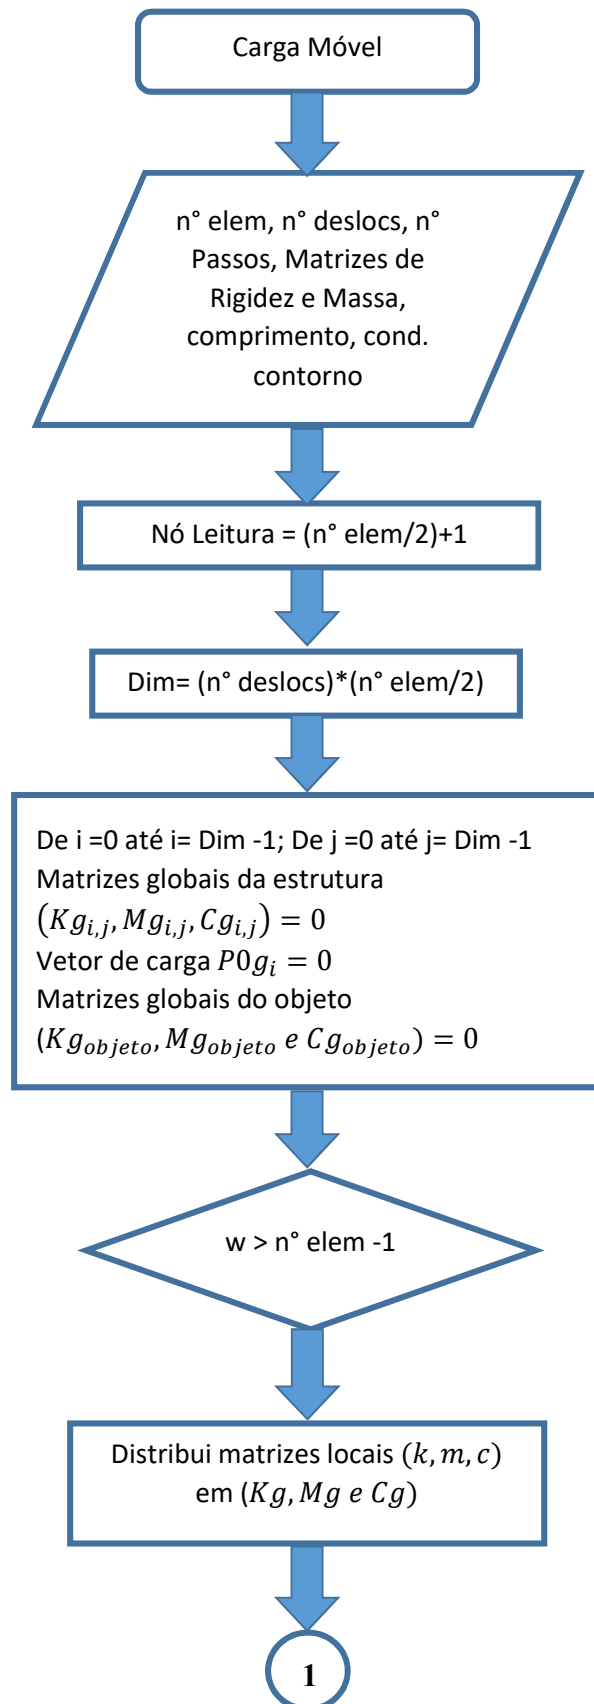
Carga Móvel

n° elem, n° deslocs, n° Passos, Matrizes de Rigidez e Massa, comprimento, cond. contorno

Nó Leitura = (n° elem/2)+1

Dim= (n° deslocs)*(n° elem/2)

De i =0 até i= Dim -1; De j =0 até j= Dim -1
Matrizes globais da estrutura
$(Kg_{i,j}, Mg_{i,j}, Cg_{i,j}) = 0$
Vetor de carga $P0g_i = 0$
Matrizes globais do objeto
$(Kg_{objeto}, Mg_{objeto}\ e\ Cg_{objeto}) = 0$

w > n° elem -1

Distribui matrizes locais $(k, m, c)$ em $(Kg, Mg\ e\ Cg)$

1